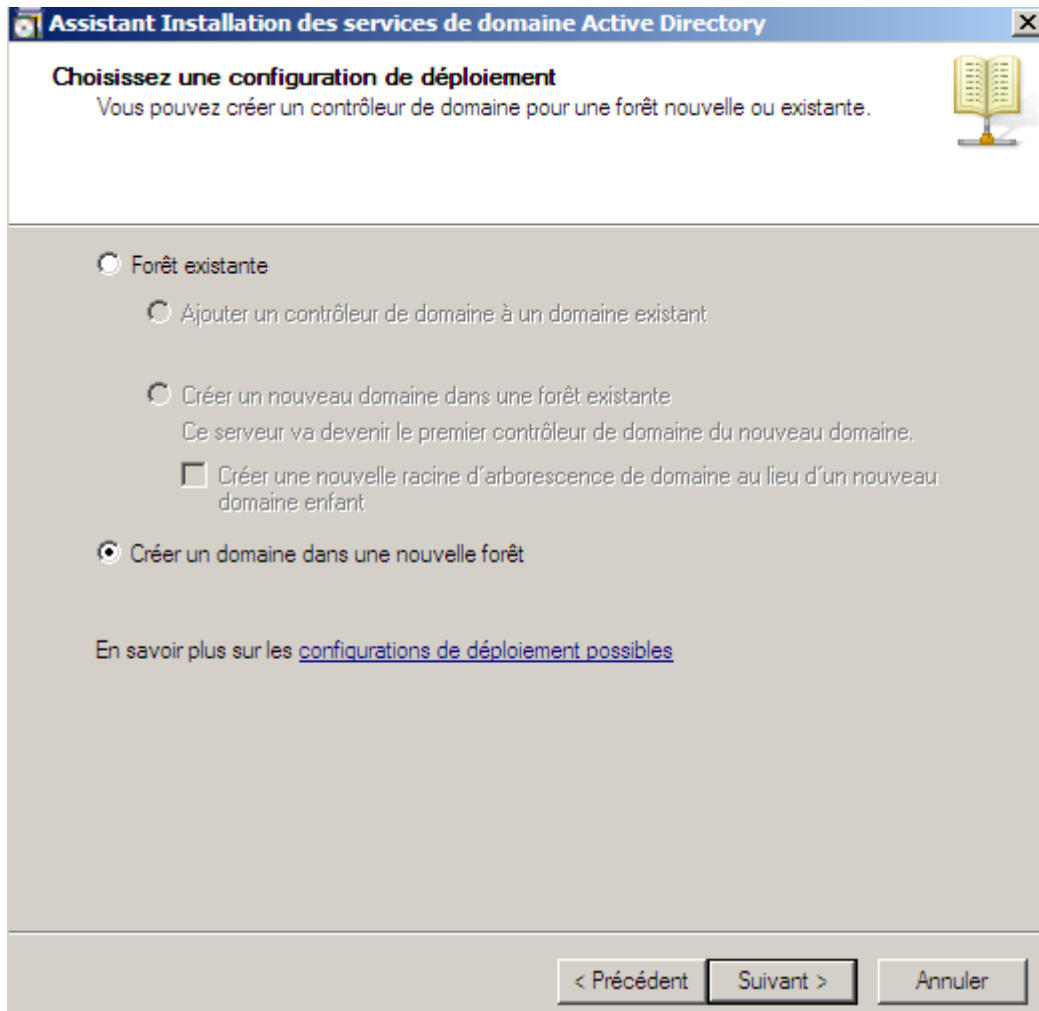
Assistant Installation des services de domaine Active Directory

Choisissez une configuration de déploiement
Vous pouvez créer un contrôleur de domaine pour une forêt nouvelle ou existante.

Forêt existante

Ajouter un contrôleur de domaine à un domaine existant

Créer un nouveau domaine dans une forêt existante
Ce serveur va devenir le premier contrôleur de domaine du nouveau domaine.

Créer une nouvelle racine d'arborescence de domaine au lieu d'un nouveau domaine enfant

Créer un domaine dans une nouvelle forêt

En savoir plus sur les configurations de déploiement possibles

< Précédent
Suivant >
Annuler